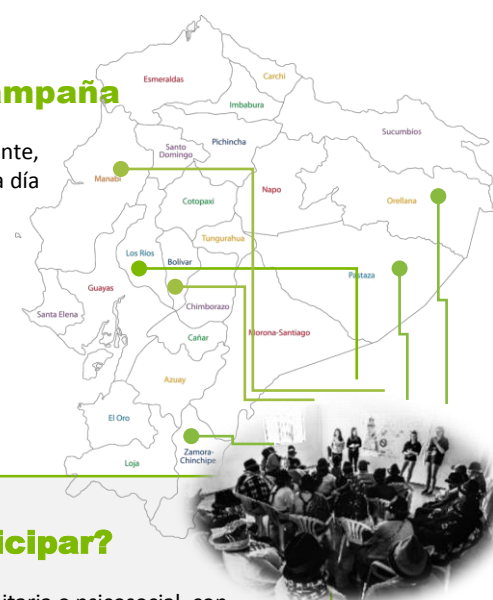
ampaña

nte,
a día

Esmeraldas
Carchi
Imbabura
Sucumbios
Santo Domingo
Pichincha
Manabí
Napo
Orellana
Cotopaxi
Tungurahua
Los Ríos
Bolívar
Pastaza
Guayas
Santa Elena
Chimborazo
Morona-Santiago
Cañar
Azuay
El Oro
Zamora-Chinchipe
Loja

icipar?

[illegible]